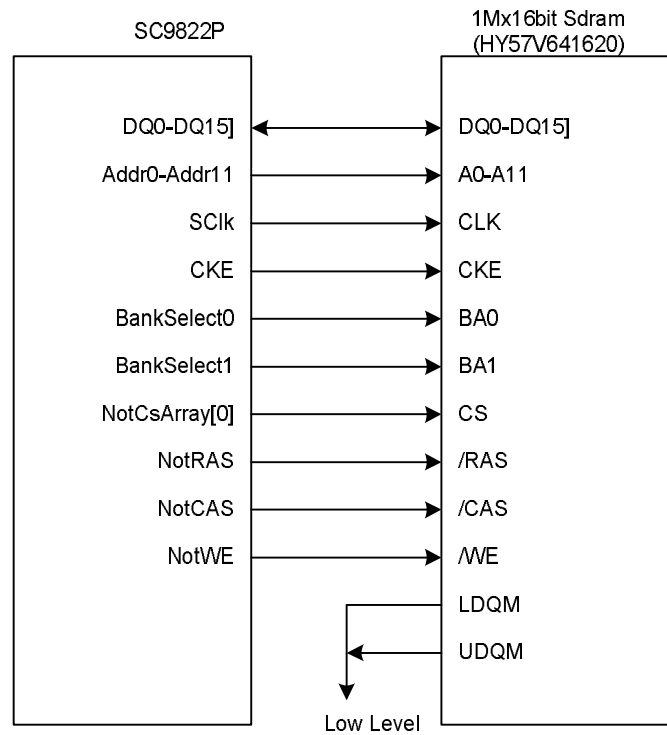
SC9822P

1Mx16bit Sdram
(HY57V641620)

DQ0-DQ15]
Addr0-Addr11
SClk
CKE
BankSelect0
BankSelect1
NotCsArray[0]
NotRAS
NotCAS
NotWE

DQ0-DQ15]
A0-A11
CLK
CKE
BA0
BA1
CS
/RAS
/CAS
/WE
LDQM
UDQM

Low Level